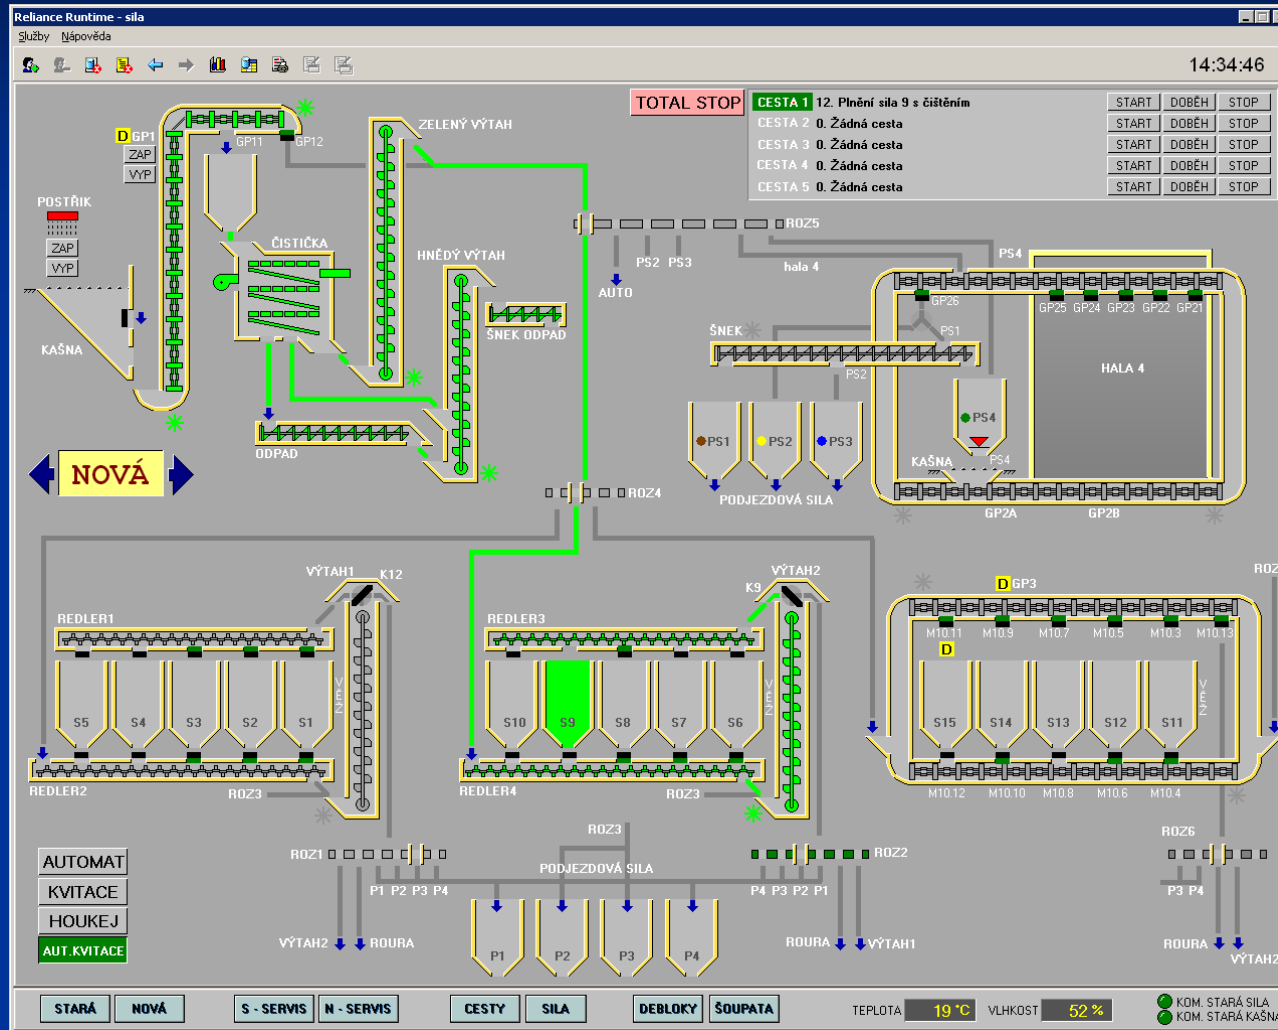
Reliance Runtime - sila

Služby Nápověda

14:34:46

TOTAL STOP

| CESTA 1 | 12. Plnění sila 9 s čištěním | START | DOBĚH | STOP |
|---|---|---|---|---|
| CESTA 2 | 0. Žádná cesta | START | DOBĚH | STOP |
| CESTA 3 | 0. Žádná cesta | START | DOBĚH | STOP |
| CESTA 4 | 0. Žádná cesta | START | DOBĚH | STOP |
| CESTA 5 | 0. Žádná cesta | START | DOBĚH | STOP |

D GP1
ZAP
VYP
GP11 GP12
ZELENÝ VÝTAH
POSTŘIK
ZAP
VYP
ČISTIČKA
HNĚDÝ VÝTAH
ŠNEK ODPAD
KAŠNA
ODPAD
ROZ5
PS2 PS3
AUTO
hala 4
PS4
GP26
GP25 GP24 GP23 GP22 GP21
ŠNEK
PS1
PS2
HALA 4
PS4
PS1 PS2 PS3
KAŠNA PS4
PODJEZDOVÁ SILA
GP2A GP2B
NOVÁ
ROZ4
VÝTAH1 K12
REDLER1
S5 S4 S3 S2 S1
REDLER2
ROZ3
VÝTAH2
K9
REDLER3
S10 S9 S8 S7 S6
REDLER4
ROZ3
D GP3
M10.11 M10.9 M10.7 M10.5 M10.3 M10.13
D
S15 S14 S13 S12 S11
M10.12 M10.10 M10.8 M10.6 M10.4
ROZ
AUTOMAT
KVITACE
HOUKEJ
AUT.KVITACE
ROZ3
ROZ1
P1 P2 P3 P4
PODJEZDOVÁ SILA
ROZ2
P4 P3 P2 P1
ROZ6
P3 P4
VÝTAH2 ROURA
P1 P2 P3 P4
ROURA VÝTAH1
ROURA
VÝTAH2
STARÁ NOVÁ S - SERVIS N - SERVIS CESTY SILA DEBLOKY ŠOUPATA
TEPLOTA 19 °C VLHKOST 52 %
KOM. STARÁ SILA
KOM. STARÁ KAŠNA